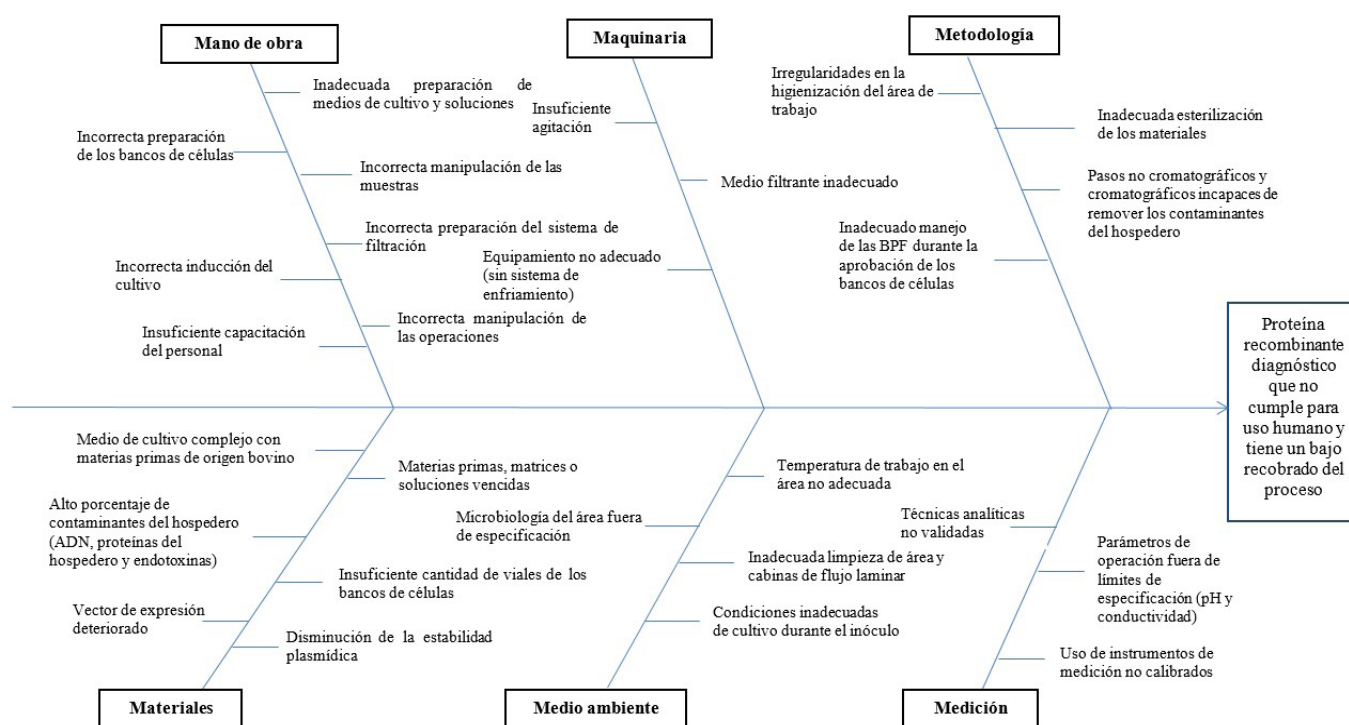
Mano de obra

Inadecuada preparación de medios de cultivo y soluciones

Incorrecta preparación de los bancos de células

Incorrecta manipulación de las muestras

Incorrecta preparación del sistema de filtración

Incorrecta inducción del cultivo

Insuficiente capacitación del personal

Incorrecta manipulación de las operaciones

Maquinaria

Insuficiente agitación

Medio filtrante inadecuado

Equipamiento no adecuado (sin sistema de enfriamiento)

Metodología

Irregularidades en la higienización del área de trabajo

Inadecuada esterilización de los materiales

Pasos no cromatográficos y cromatográficos incapaces de remover los contaminantes del hospedero

Inadecuado manejo de las BPF durante la aprobación de los bancos de células

Proteína recombinante diagnóstico que no cumple para uso humano y tiene un bajo recobrado del proceso

Medio de cultivo complejo con materias primas de origen bovino

Materias primas, matrices o soluciones vencidas

Alto porcentaje de contaminantes del hospedero (ADN, proteínas del hospedero y endotoxinas)

Insuficiente cantidad de viales de los bancos de células

Vector de expresión deteriorado

Disminución de la estabilidad plasmídica

Materiales

Temperatura de trabajo en el área no adecuada

Microbiología del área fuera de especificación

Inadecuada limpieza de área y cabinas de flujo laminar

Condiciones inadecuadas de cultivo durante el inóculo

Medio ambiente

Técnicas analíticas no validadas

Parámetros de operación fuera de límites de especificación (pH y conductividad)

Uso de instrumentos de medición no calibrados

Medición